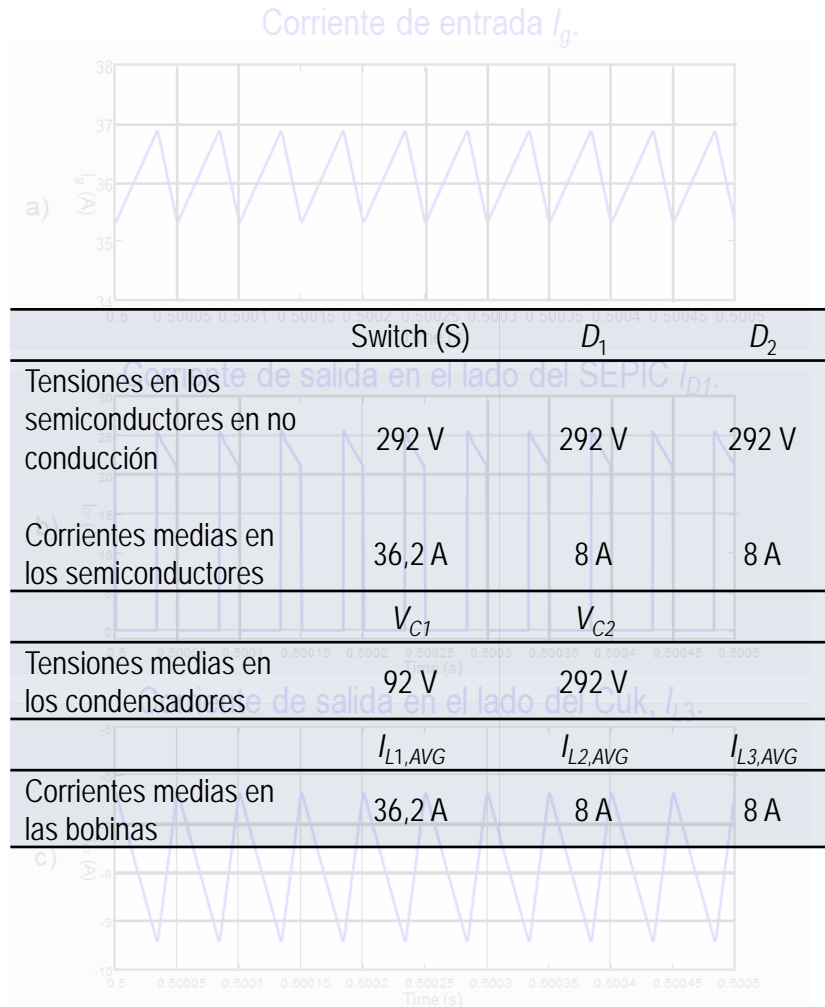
Corriente de entrada $I_g$.

38
37
36
35
34
a) $I_g$ (A)
0.5 0.50005 0.5001 0.50015 0.5002 0.50025 0.5003 0.50035 0.5004 0.50045 0.5005

|  | Switch (S) | $D_1$ | $D_2$ |
|---|---|---|---|
| Tensiones en los semiconductores en no conducción | 292 V | 292 V | 292 V |
| Corrientes medias en los semiconductores | 36,2 A | 8 A | 8 A |
|  | $V_{C1}$ | $V_{C2}$ |  |
| Tensiones medias en los condensadores | 92 V | 292 V |  |
|  | $I_{L1,AVG}$ | $I_{L2,AVG}$ | $I_{L3,AVG}$ |
| Corrientes medias en las bobinas | 36,2 A | 8 A | 8 A |

Corriente de salida en el lado del SEPIC $I_{D1}$.

0.5 0.50005 0.5001 0.50015 0.5002 0.50025 0.5003 0.50035 0.5004 0.50045 0.5005
Time (s)

Corriente de salida en el lado del Cuk, $I_{L3}$.

-5
-8
-9
-10
c) (A)
0.5 0.50005 0.5001 0.50015 0.5002 0.50025 0.5003 0.50035 0.5004 0.50045 0.5005
Time (s)